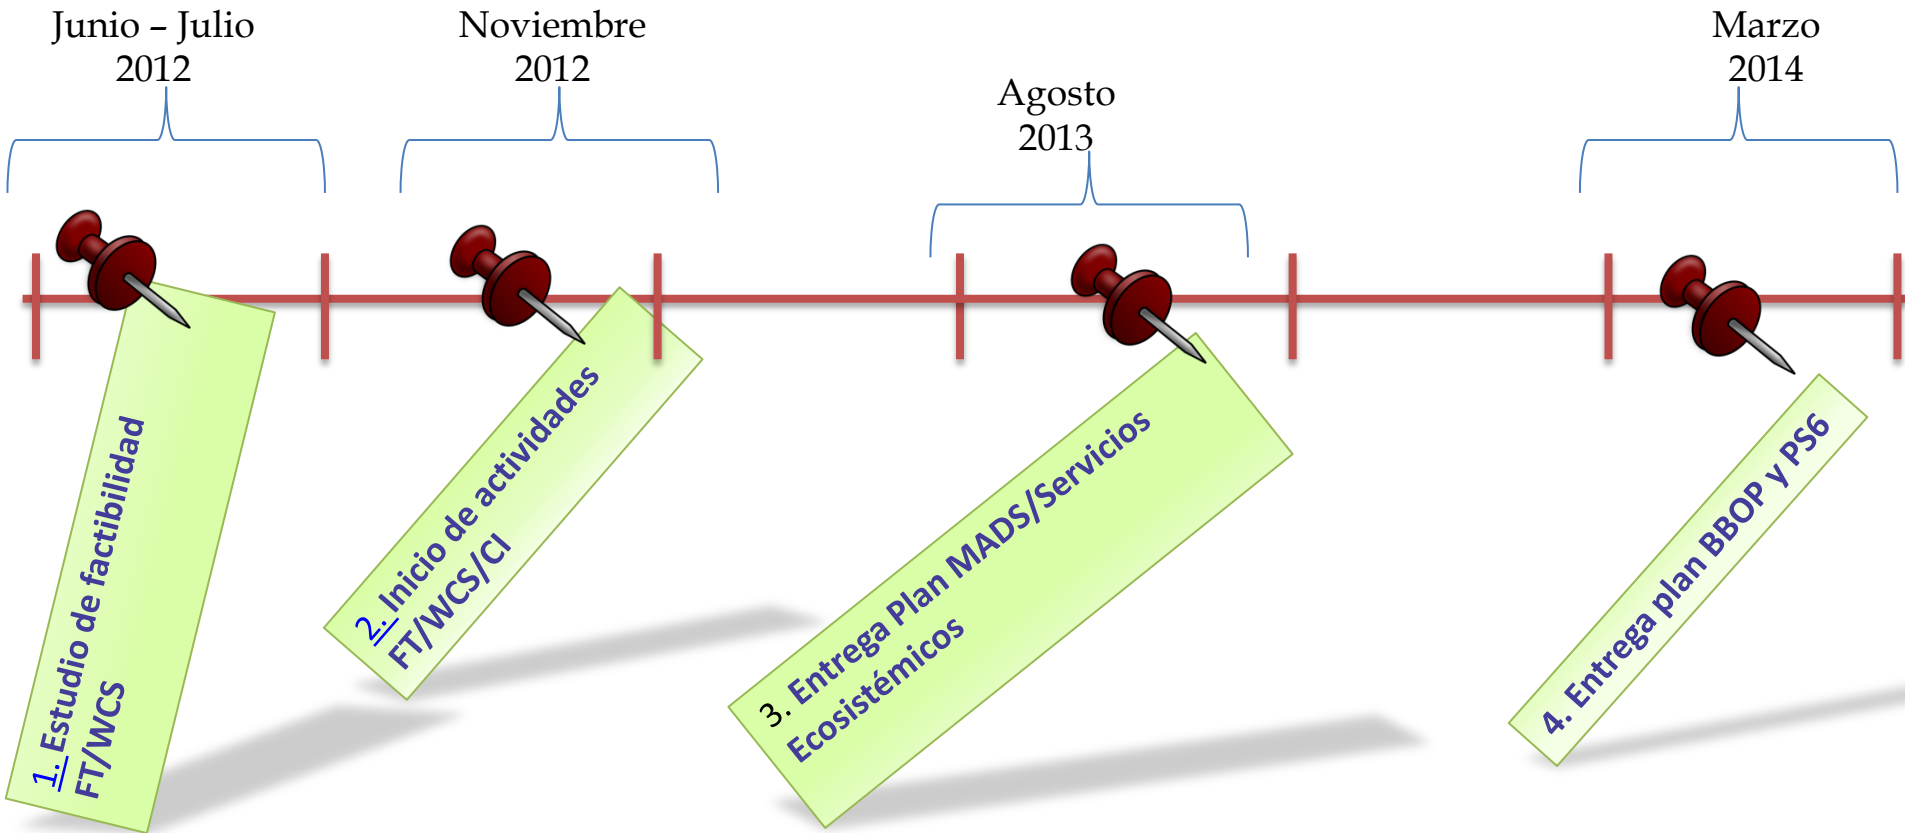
Junio – Julio 2012

Noviembre 2012

Agosto 2013

Marzo 2014

1. Estudio de factibilidad FT/WCS

2. Inicio de actividades FT/WCS/CI

3. Entrega Plan MADS/Servicios Ecosistémicos

4. Entrega plan BBOP y PS6